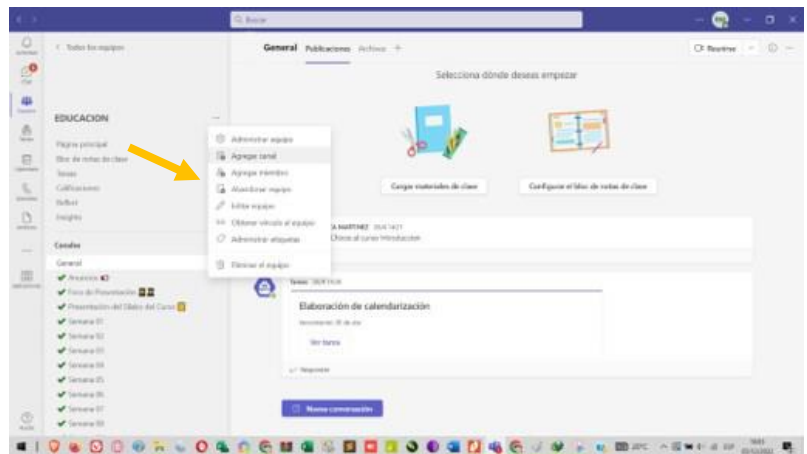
Q Buscar

< Todos los equipos

EDUCACION

Página principal
Bloc de notas de clase
Tareas
Calificaciones
Reflect
Insights

Canales
General
Anuncios
Foro de Presentación
Presentación del Sílabo del Curso
Semana 01
Semana 02
Semana 03
Semana 04
Semana 05
Semana 06
Semana 07
Semana 08

Administrar equipo
Agregar canal
Agregar miembro
Abandonar equipo
Editar equipo
Obtener vínculo al equipo
Administrar etiquetas
Eliminar el equipo

General Publicaciones Archivos +

Reunirse

Selecciona dónde deseas empezar

Cargar materiales de clase

Configurar el bloc de notas de clase

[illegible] MARTINEZ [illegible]
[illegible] al curso Introducción

Tareas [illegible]
Elaboración de calendarización
Vencimiento: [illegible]
Ver tarea

Responder

Nueva conversación